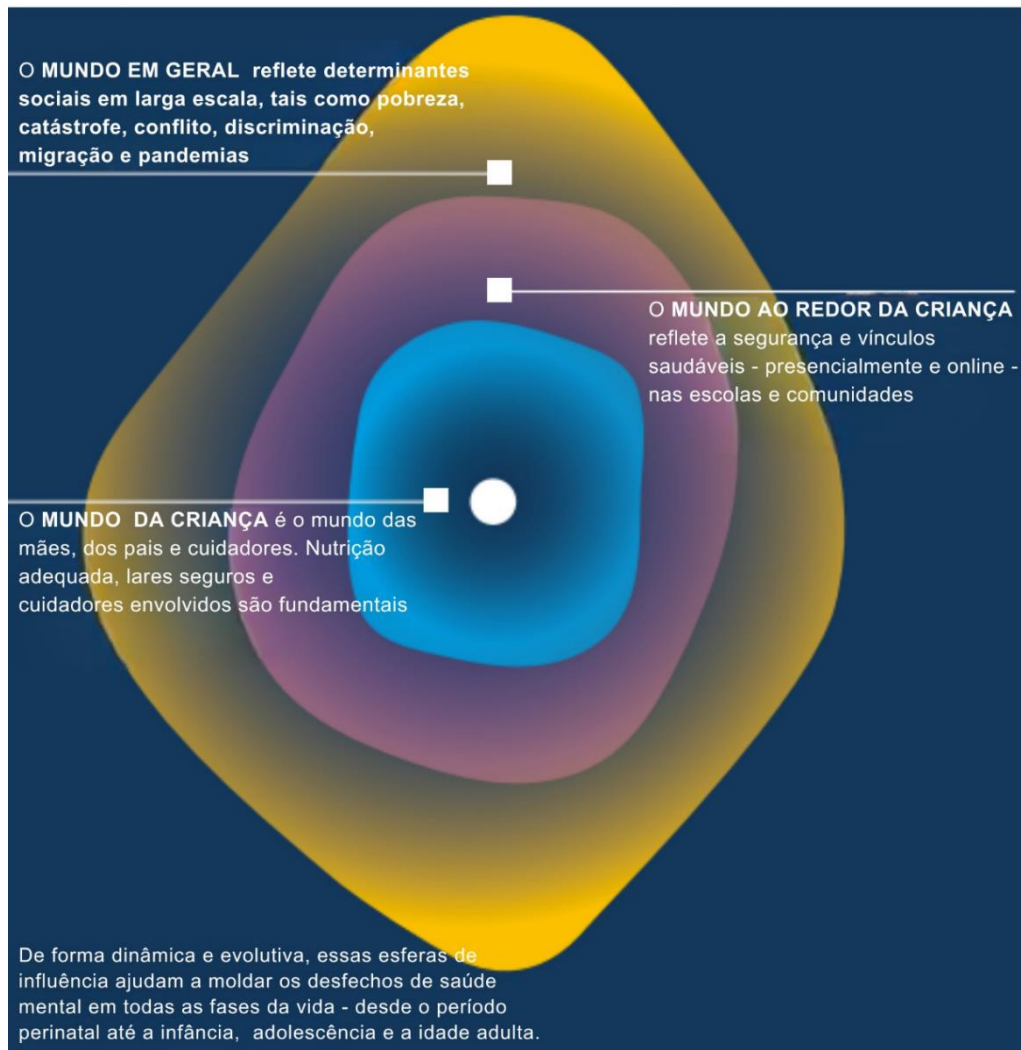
O **MUNDO EM GERAL** reflete determinantes sociais em larga escala, tais como pobreza, catástrofe, conflito, discriminação, migração e pandemias

O **MUNDO AO REDOR DA CRIANÇA** reflete a segurança e vínculos saudáveis - presencialmente e online - nas escolas e comunidades

O **MUNDO DA CRIANÇA** é o mundo das mães, dos pais e cuidadores. Nutrição adequada, lares seguros e cuidadores envolvidos são fundamentais

De forma dinâmica e evolutiva, essas esferas de influência ajudam a moldar os desfechos de saúde mental em todas as fases da vida - desde o período perinatal até a infância, adolescência e a idade adulta.